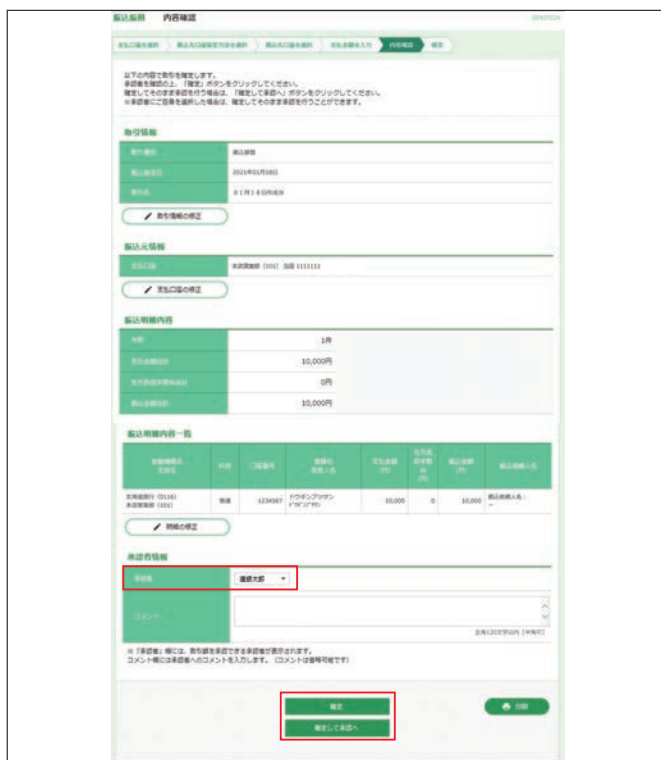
振込振替　内容確認

以下の内容で取引を確定します。
承認者を確認の上、「確定」ボタンをクリックしてください。
確定してそのまま承認を行う場合は、「確定して承認へ」ボタンをクリックしてください。
※承認者にご自身を選択した場合は、確定してそのまま承認を行うことができます。

取引情報

| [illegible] | 振込振替 |
|---|---|
| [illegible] | 2021年01月18日 |
| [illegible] | 01月18日作成分 |

取引情報の修正

振込元情報

| 支払口座 | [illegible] |
|---|---|

支払口座の修正

振込明細内容

| 件数 | 1件 |
|---|---|
| 支払金額合計 | 10,000円 |
| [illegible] | 0円 |
| 振込金額合計 | 10,000円 |

振込明細内容一覧

| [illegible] | 科目 | 口座番号 | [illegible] | 支払金額(円) | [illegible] | 振込金額(円) | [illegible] |
|---|---|---|---|---|---|---|---|
| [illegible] | 普通 | 1234567 | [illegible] | 10,000 | 0 | 10,000 | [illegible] |

明細の修正

承認者情報

| 承認者 | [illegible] |
|---|---|
| コメント | |

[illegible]

※「承認者」欄には、取引承認できる承認者が表示されます。
コメント欄には承認者へのコメントを入力します。（コメントは省略可能です）

確定
確定して承認へ
印刷